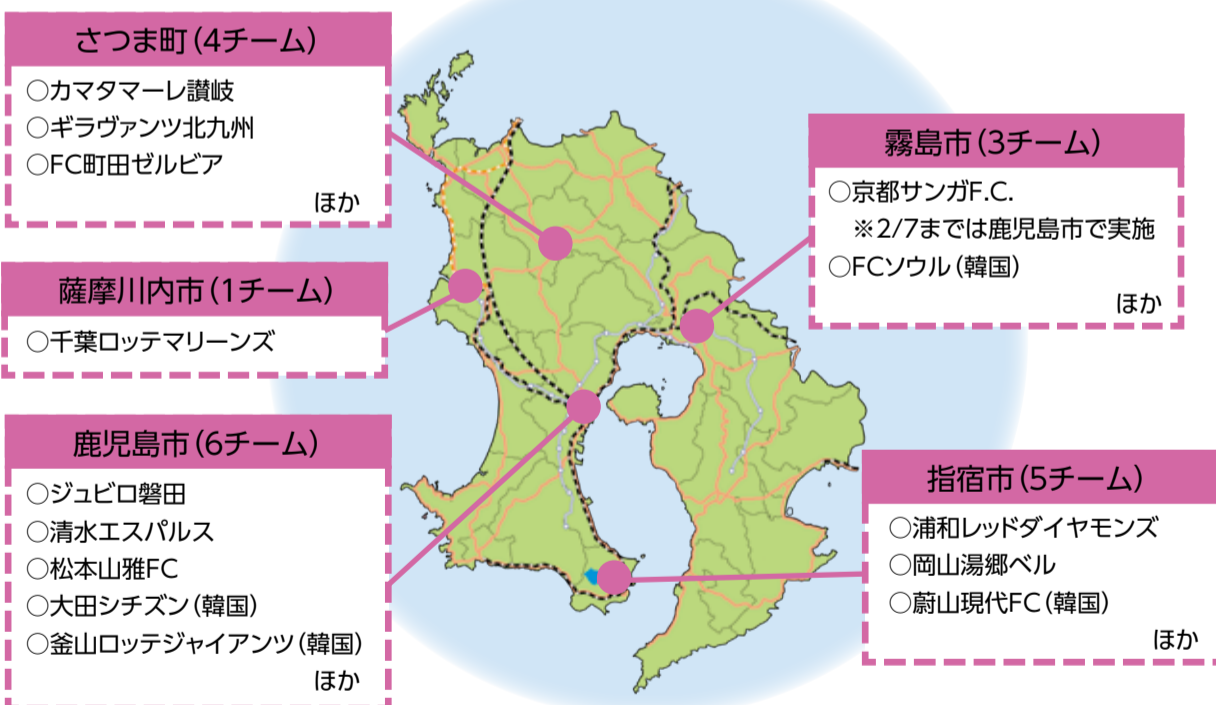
さつま町（4チーム）
○カマタマーレ讃岐
○ギラヴァンツ北九州
○FC町田ゼルビア
ほか

薩摩川内市（1チーム）
○千葉ロッテマリーンズ

鹿児島市（6チーム）
○ジュビロ磐田
○清水エスパルス
○松本山雅FC
○大田シチズン（韓国）
○釜山ロッテジャイアンツ（韓国）
ほか

霧島市（3チーム）
○京都サンガF.C.
※2/7までは鹿児島市で実施
○FCソウル（韓国）
ほか

指宿市（5チーム）
○浦和レッドダイヤモンズ
○岡山湯郷ベル
○蔚山現代FC（韓国）
ほか